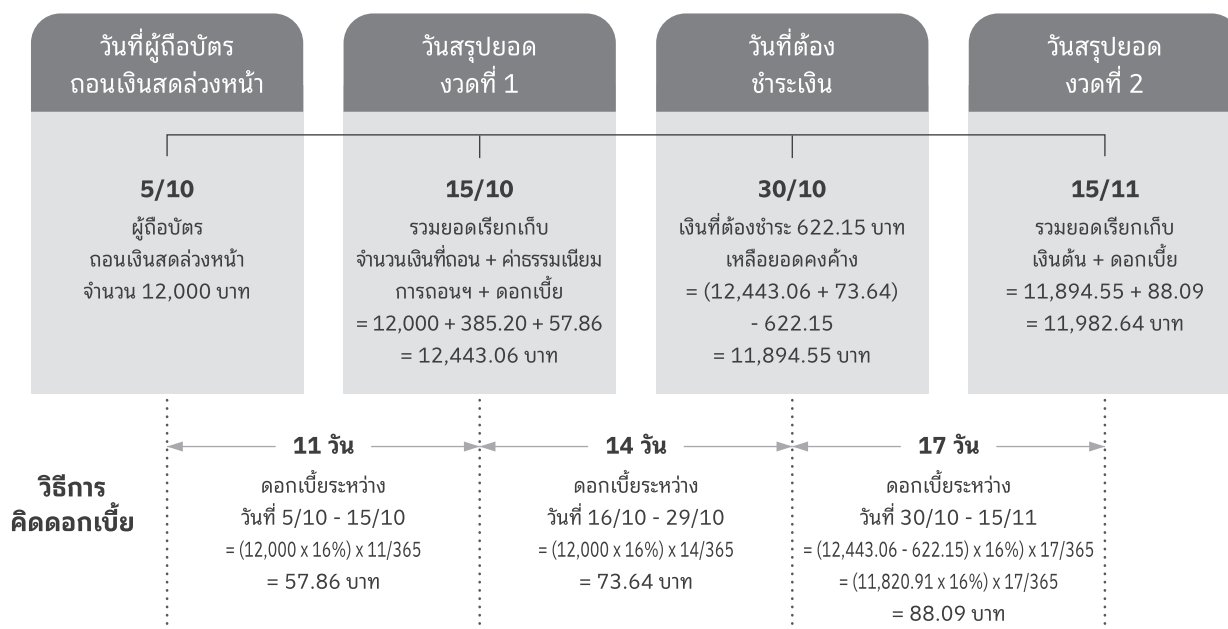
วันที่ผู้ถือบัตร ถอนเงินสดล่วงหน้า

วันสรุปยอด งวดที่ 1

วันที่ต้อง ชำระเงิน

วันสรุปยอด งวดที่ 2

5/10
ผู้ถือบัตร ถอนเงินสดล่วงหน้า จำนวน 12,000 บาท

15/10
รวมยอดเรียกเก็บ จำนวนเงินที่ถอน + ค่าธรรมเนียมการถอนฯ + ดอกเบี้ย
= 12,000 + 385.20 + 57.86
= 12,443.06 บาท

30/10
เงินที่ต้องชำระ 622.15 บาท
เหลือยอดคงค้าง
= (12,443.06 + 73.64) - 622.15
= 11,894.55 บาท

15/11
รวมยอดเรียกเก็บ เงินต้น + ดอกเบี้ย
= 11,894.55 + 88.09
= 11,982.64 บาท

วิธีการคิดดอกเบี้ย

11 วัน
ดอกเบี้ยระหว่าง วันที่ 5/10 - 15/10
= (12,000 x 16%) x 11/365
= 57.86 บาท

14 วัน
ดอกเบี้ยระหว่าง วันที่ 16/10 - 29/10
= (12,000 x 16%) x 14/365
= 73.64 บาท

17 วัน
ดอกเบี้ยระหว่าง วันที่ 30/10 - 15/11
= (12,443.06 - 622.15) x 16%) x 17/365
= (11,820.91 x 16%) x 17/365
= 88.09 บาท